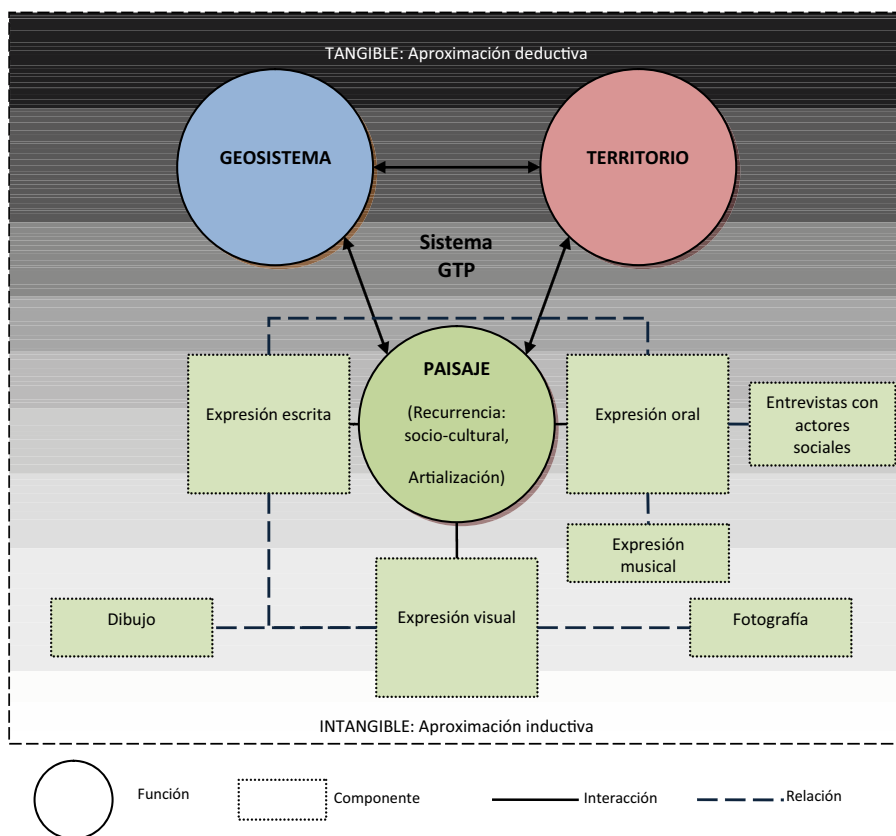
TANGIBLE: Aproximación deductiva

GEOSISTEMA

TERRITORIO

Sistema GTP

PAISAJE

(Recurrencia: socio-cultural,

Artialización)

Expresión escrita

Expresión oral

Entrevistas con actores sociales

Expresión musical

Dibujo

Expresión visual

Fotografía

INTANGIBLE: Aproximación inductiva

Función

Componente

Interacción

.Relación